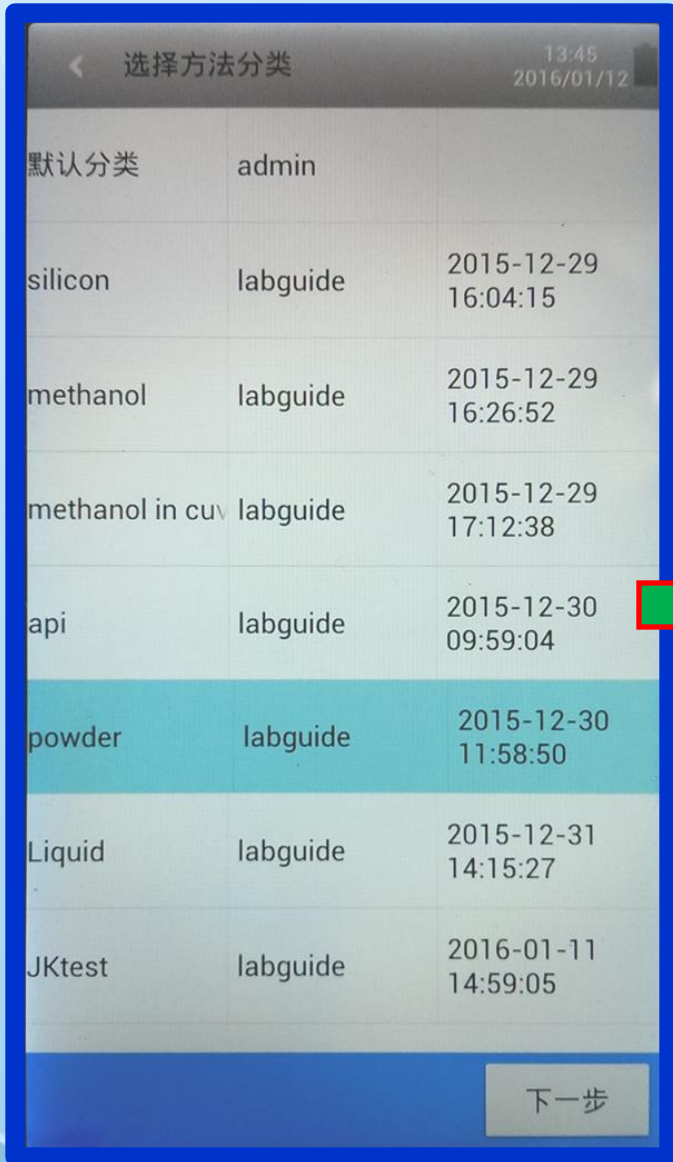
< 选择方法分类

13:45
2016/01/12

| | | |
|---|---|---|
| 默认分类 | admin | |
| silicon | labguide | 2015-12-29 16:04:15 |
| methanol | labguide | 2015-12-29 16:26:52 |
| methanol in cuv | labguide | 2015-12-29 17:12:38 |
| api | labguide | 2015-12-30 09:59:04 |
| powder | labguide | 2015-12-30 11:58:50 |
| Liquid | labguide | 2015-12-31 14:15:27 |
| JKtest | labguide | 2016-01-11 14:59:05 |

下一步